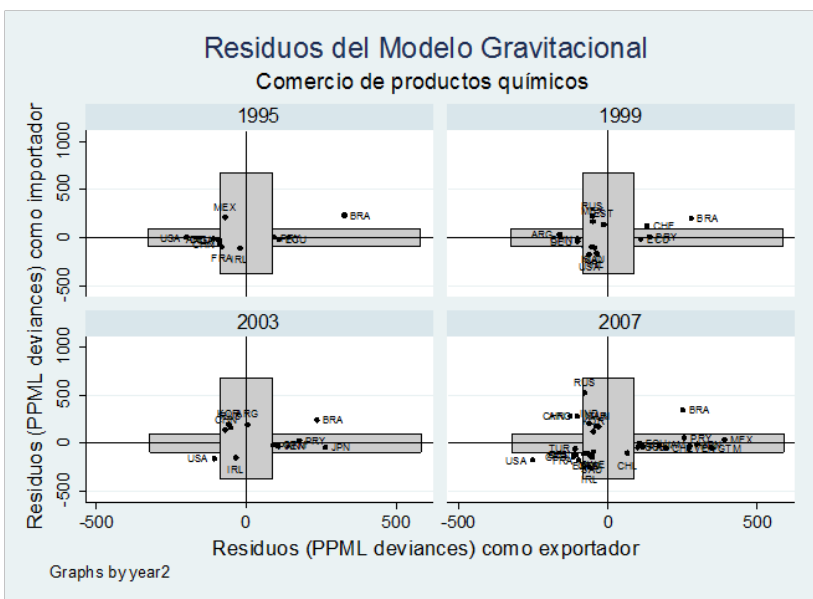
Residuos del Modelo Gravitacional

Comercio de productos químicos

1995

1999

2003

2007

Residuos (PPML deviances) como importador

1000
500
0
-500

1000
500
0
-500

MEX
BRA
USA
PER
ECU
FRA
IRL

RUS
MEX
EST
CHF
BRA
ARG
PRY
BEL
ECU
USA

ECU
ARG
CHN
BRA
PRY
JPN
USA
IRL

RUS
BRA
CHN
PRY
MEX
GTM
TUR
USA
CHL
IRL

-500
0
500
-500
0
500

Residuos (PPML deviances) como exportador

Graphs by year2